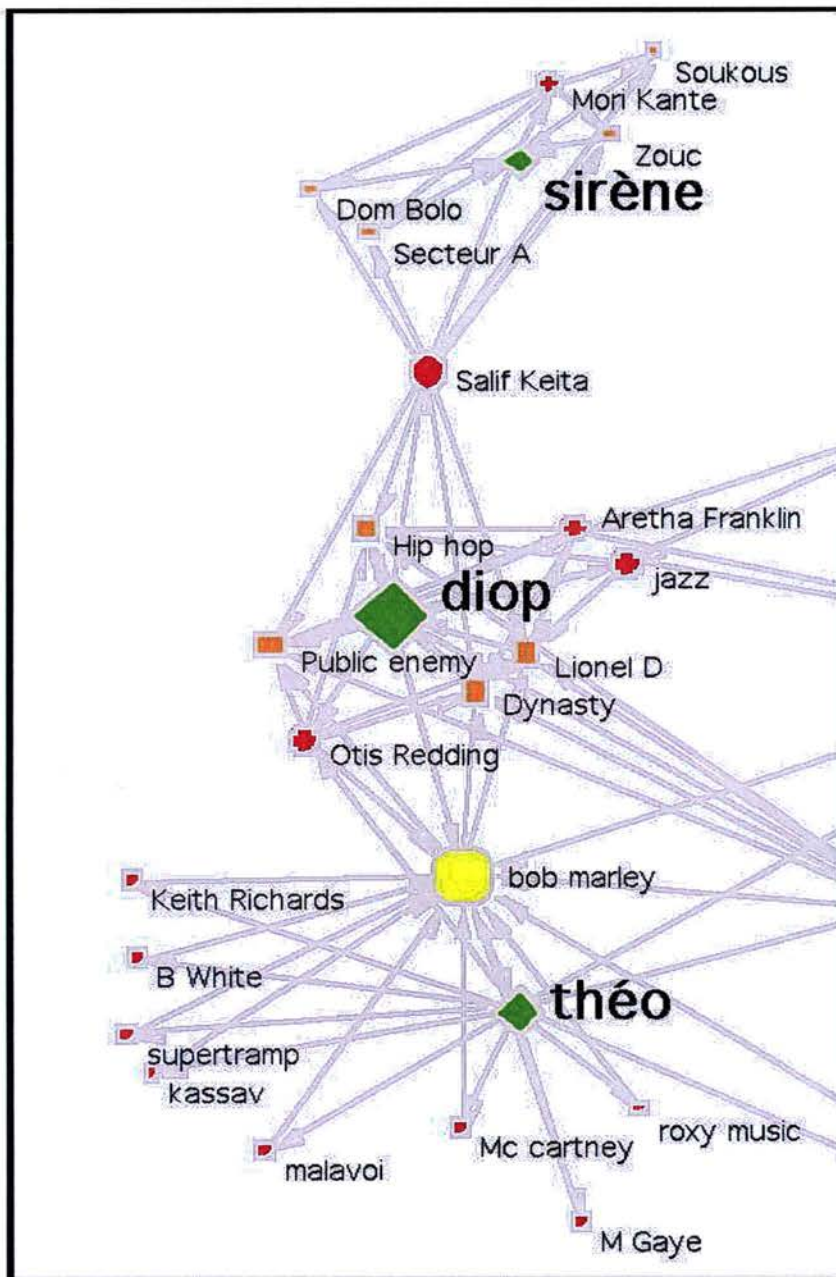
Soukous
Mori Kante
Zouc
sirène
Dom Bolo
Secteur A
Salif Keita
Aretha Franklin
Hip hop
jazz
diop
Public enemy
Lionel D
Dynasty
Otis Redding
bob marley
Keith Richards
B White
théo
supertramp
kassav
roxy music
Mc cartney
malavoi
M Gaye